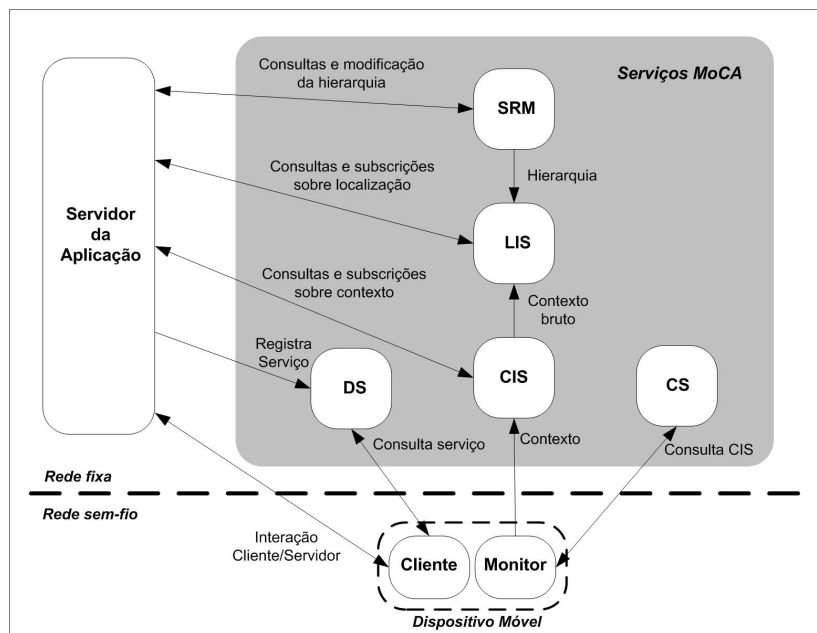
Serviços MoCA

Servidor da Aplicação

Consultas e modificação da hierarquia

SRM

Hierarquia

Consultas e subscrições sobre localização

LIS

Consultas e subscrições sobre contexto

Contexto bruto

Registra Serviço

DS

CIS

CS

Consulta serviço

Contexto

Consulta CIS

Rede fixa

Rede sem-fio

Interação Cliente/Servidor

Cliente

Monitor

Dispositivo Móvel